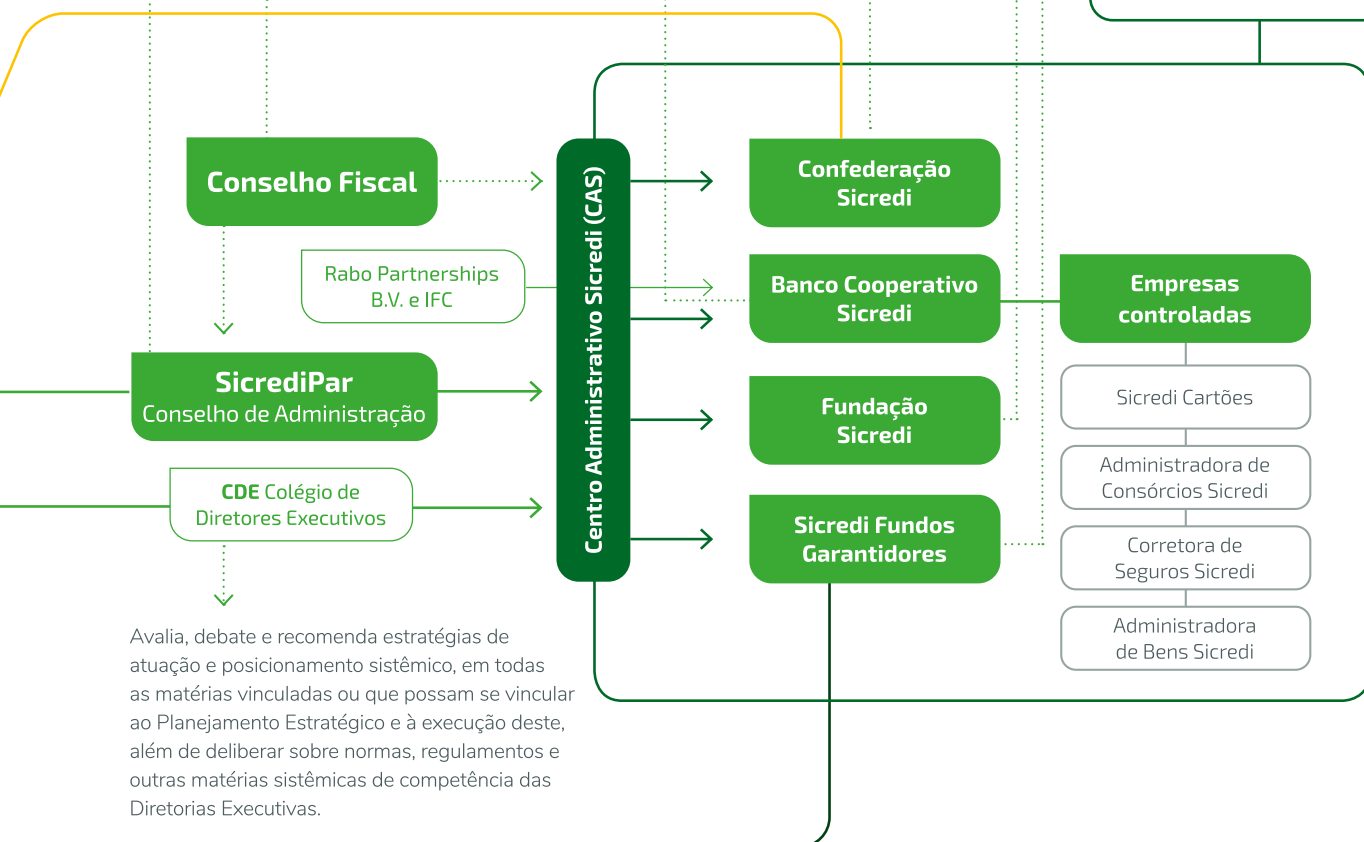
Conselho Fiscal

Rabo Partnerships B.V. e IFC

SicrediPar
Conselho de Administração

CDE Colégio de Diretores Executivos

Avalia, debate e recomenda estratégias de atuação e posicionamento sistêmico, em todas as matérias vinculadas ou que possam se vincular ao Planejamento Estratégico e à execução deste, além de deliberar sobre normas, regulamentos e outras matérias sistêmicas de competência das Diretorias Executivas.

Centro Administrativo Sicredi (CAS)

Confederação Sicredi

Banco Cooperativo Sicredi

Fundação Sicredi

Sicredi Fundos Garantidores

Empresas controladas

Sicredi Cartões

Administradora de Consórcios Sicredi

Corretora de Seguros Sicredi

Administradora de Bens Sicredi